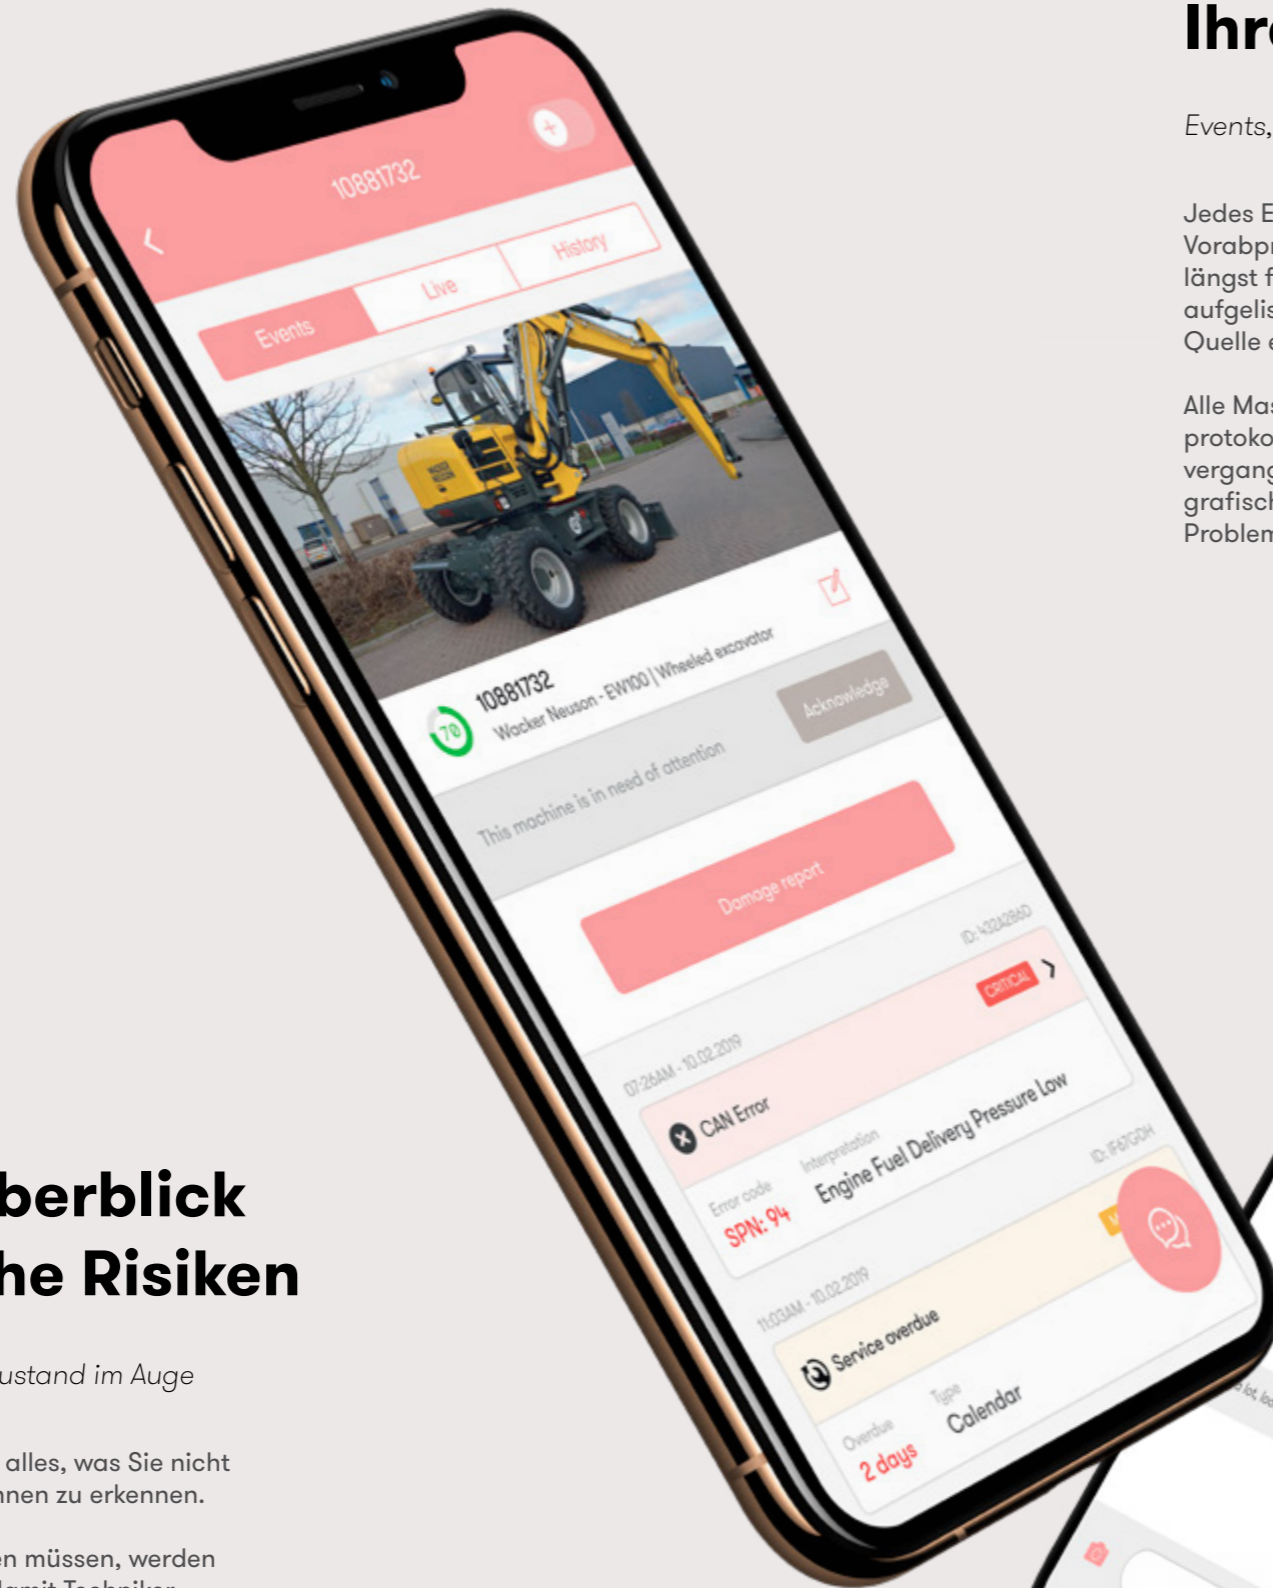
Ihr

Events,

Jedes E
Vorabpr
längst f
aufgelis
Quelle e

Alle Ma
protoko
vergang
grafisch
Problem

10881732

Events

Live

History

10881732
Wacker Neuson - EW100 | Wheeled excavator

70

Acknowledge

This machine is in need of attention

Damage report

ID: 4324286D

CRITICAL

07:26AM - 10.02.2019

CAN Error

Error code
SPN: 94

Interpretation
Engine Fuel Delivery Pressure Low

ID: IF67GDH

11:03AM - 10.02.2019

Service overdue

Overdue
2 days

Type
Calendar

berblick
he Risiken

ustand im Auge

alles, was Sie nicht
nen zu erkennen.

en müssen, werden
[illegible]